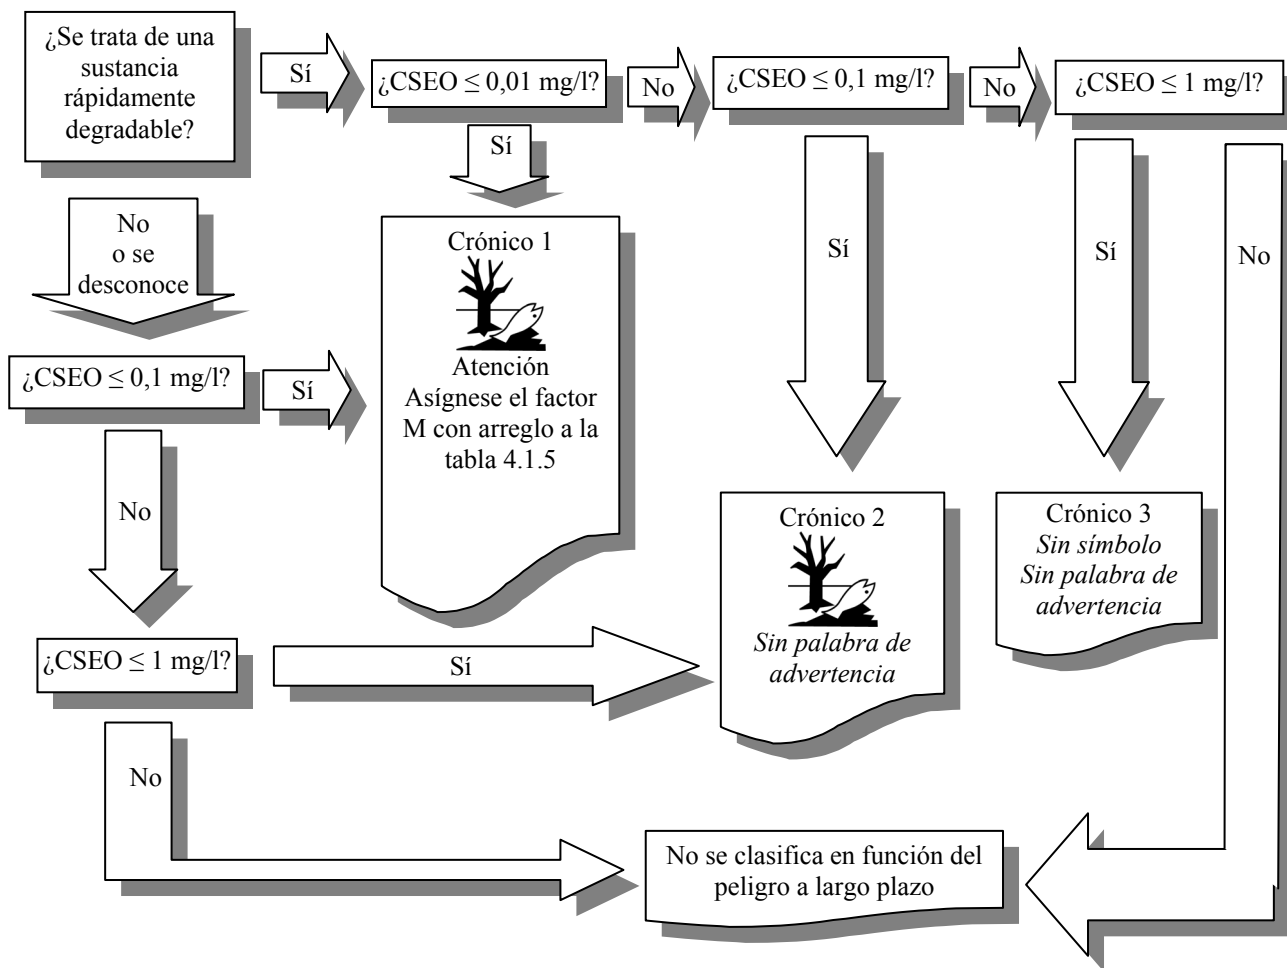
¿Se trata de una sustancia rápidamente degradable?

Sí

¿CSEO $\leq$ 0,01 mg/l?

No

¿CSEO $\leq$ 0,1 mg/l?

No

¿CSEO $\leq$ 1 mg/l?

Sí

No o se desconoce

Crónico 1

Atención
Asígnese el factor M con arreglo a la tabla 4.1.5

Sí

Sí

No

¿CSEO $\leq$ 0,1 mg/l?

Sí

No

Crónico 2

*Sin palabra de advertencia*

Crónico 3
*Sin símbolo*
*Sin palabra de advertencia*

¿CSEO $\leq$ 1 mg/l?

Sí

No

No se clasifica en función del peligro a largo plazo